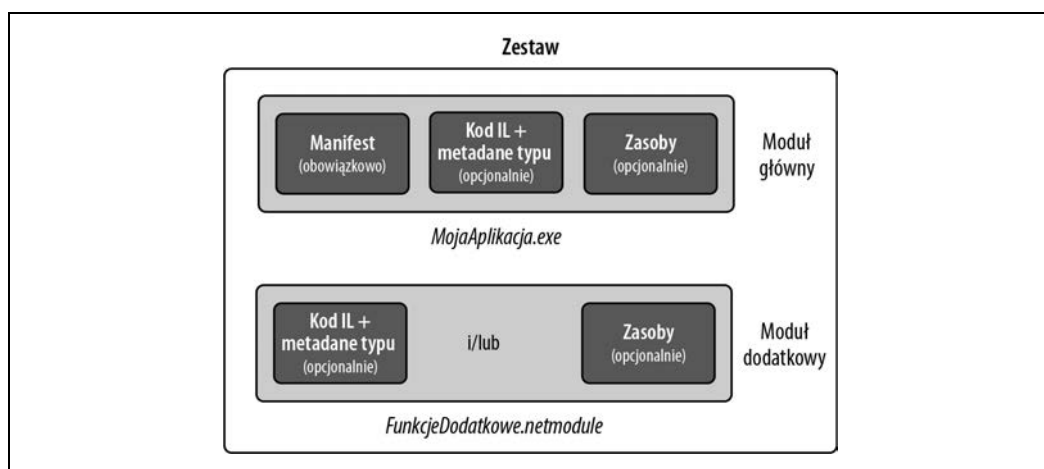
Zestaw

Manifest
(obowiązkowo)

Kod IL +
metadane typu
(opcjonalnie)

Zasoby
(opcjonalnie)

Moduł
główny

MojaAplikacja.exe

Kod IL +
metadane typu
(opcjonalnie)

i/lub

Zasoby
(opcjonalnie)

Moduł
dodatkowy

FunkcjeDodatkowe.netmodule